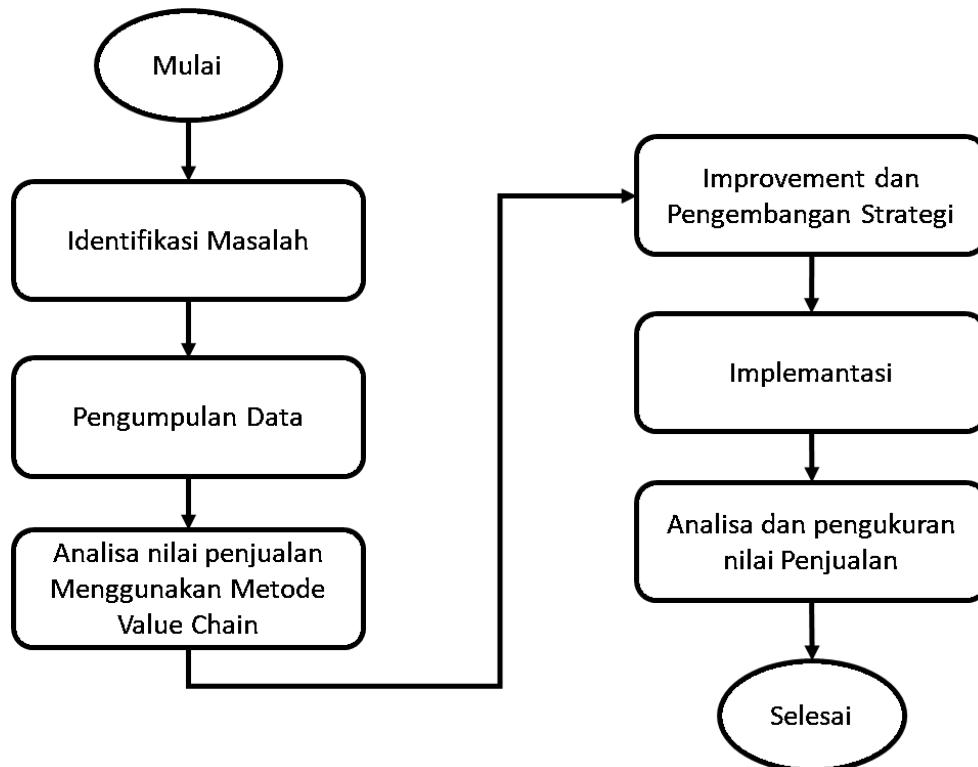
Mulai

Identifikasi Masalah

Pengumpulan Data

Analisa nilai penjualan Menggunakan Metode Value Chain

Improvement dan Pengembangan Strategi

Implemantasi

Analisa dan pengukuran nilai Penjualan

Selesai